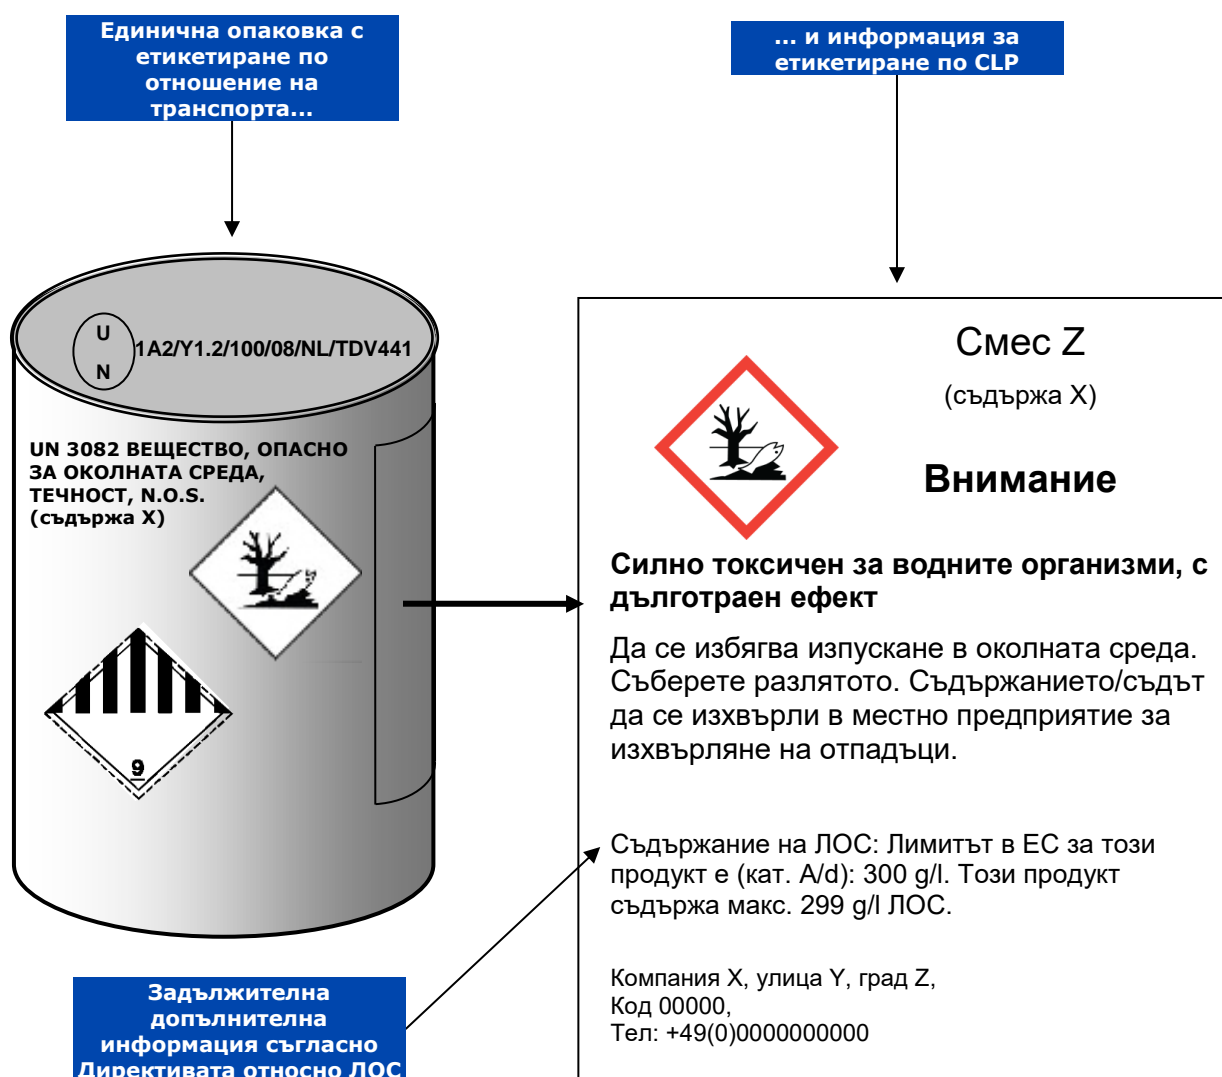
Единична опаковка с етикетиране по отношение на транспорта...

... и информация за етикетиране по CLP

U N 1A2/Y1.2/100/08/NL/TDV441

UN 3082 ВЕЩЕСТВО, ОПАСНО ЗА ОКОЛНАТА СРЕДА, ТЕЧНОСТ, N.O.S. (съдържа X)

9

Смес Z

(съдържа X)

Внимание

Силно токсичен за водните организми, с дълготраен ефект

Да се избягва изпускане в околната среда. Съберете разлятото. Съдържанието/съдът да се изхвърли в местно предприятие за изхвърляне на отпадъци.

Съдържание на ЛОС: Лимитът в ЕС за този продукт е (кат. A/d): 300 g/l. Този продукт съдържа макс. 299 g/l ЛОС.

Компания X, улица Y, град Z,
Код 00000,
Тел: +49(0)0000000000

Задължителна допълнителна информация съгласно Директивата относно ЛОС